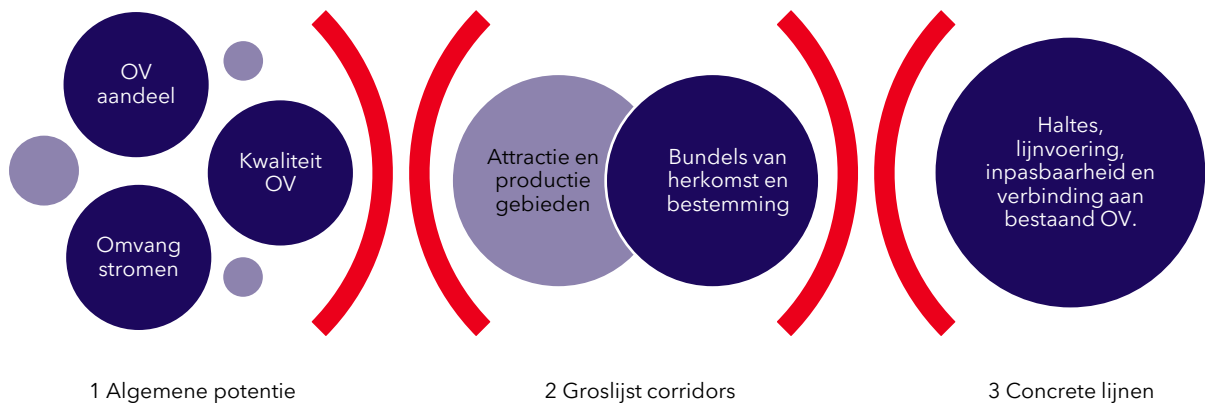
OV aandeel

Kwaliteit OV

Omvang stromen

Attractie en productie gebieden

Bundels van herkomst en bestemming

Haltes, lijnvoering, inpasbaarheid en verbinding aan bestaand OV.

1 Algemene potentie

2 Groslijst corridors

3 Concrete lijnen